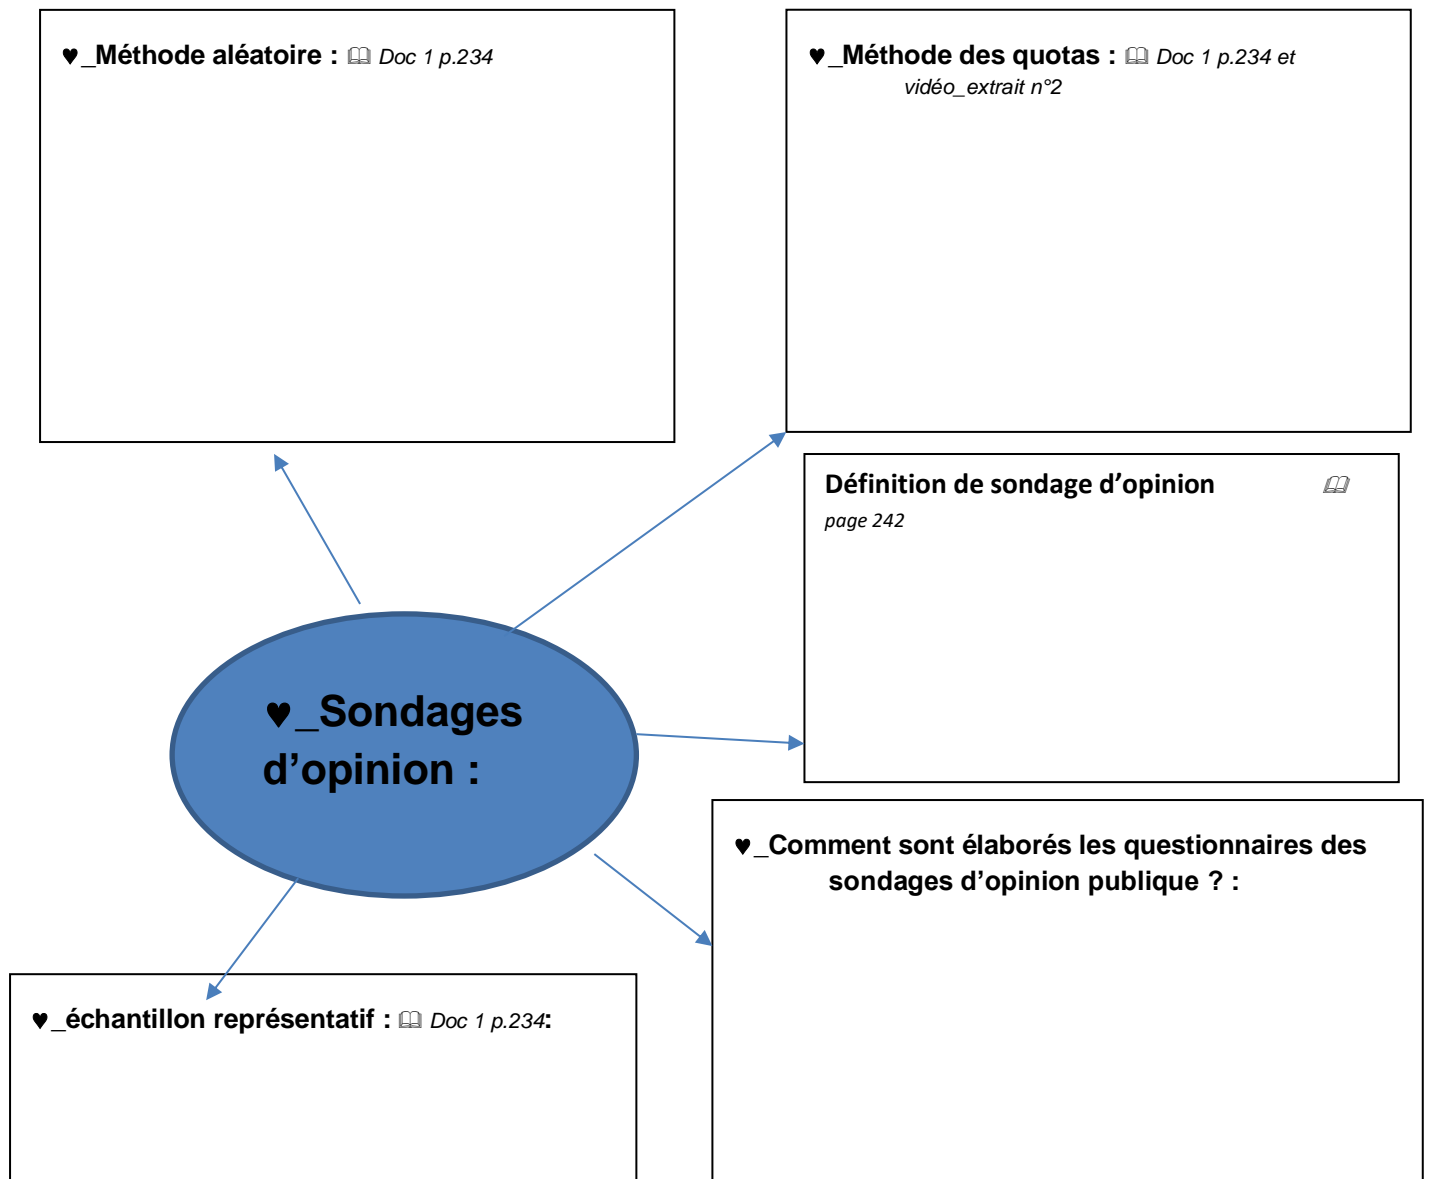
♥_Méthode aléatoire : 🕮 Doc 1 p.234

♥_Méthode des quotas : 🕮 Doc 1 p.234 et vidéo_extrait n°2

Définition de sondage d'opinion 🕮 page 242

♥_Sondages d'opinion :

♥_Comment sont élaborés les questionnaires des sondages d'opinion publique ? :

♥_échantillon représentatif : 🕮 Doc 1 p.234: